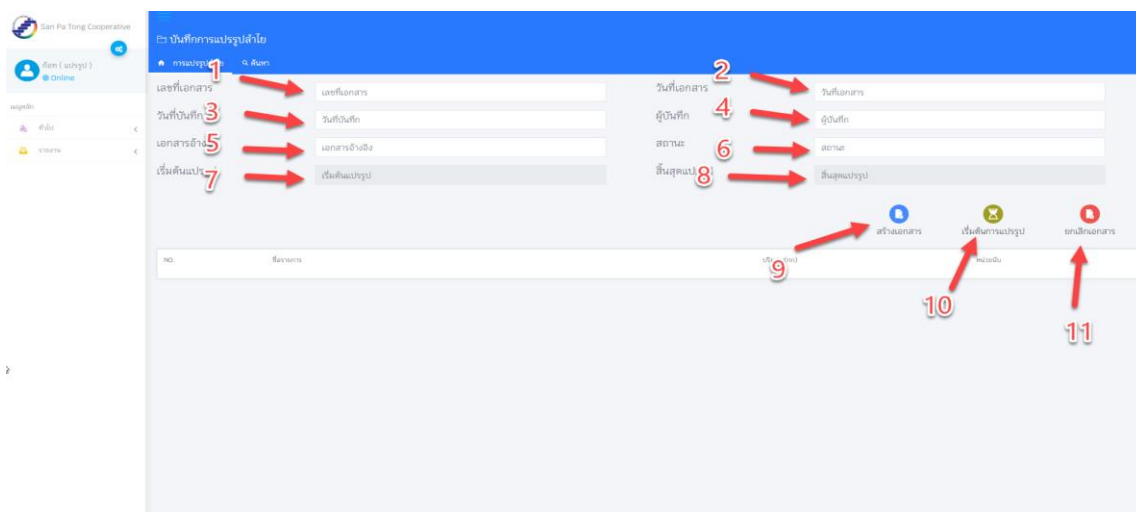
San Pa Tong Cooperative

ก๊อต ( แปรรูป )
Online

เมนูหลัก
คำสั่ง
รายงาน

บันทึกการแปรรูปลำไย
การแปรรูปลำไย
ค้นหา

เลขที่เอกสาร 1 เลขที่เอกสาร
วันที่เอกสาร 2 วันที่เอกสาร
วันที่บันทึก 3 วันที่บันทึก
ผู้บันทึก 4 ผู้บันทึก
เอกสารอ้างอิง 5 เอกสารอ้างอิง
สถานะ 6 สถานะ
เริ่มต้นแปรรูป 7 เริ่มต้นแปรรูป
สิ้นสุดแปรรูป 8 สิ้นสุดแปรรูป

สร้างเอกสาร
เริ่มต้นการแปรรูป
ยกเลิกเอกสาร

| NO. | ชื่อรายการ | ปริมาณ(กก) | หน่วยนับ |
|---|---|---|---|

9
10
11